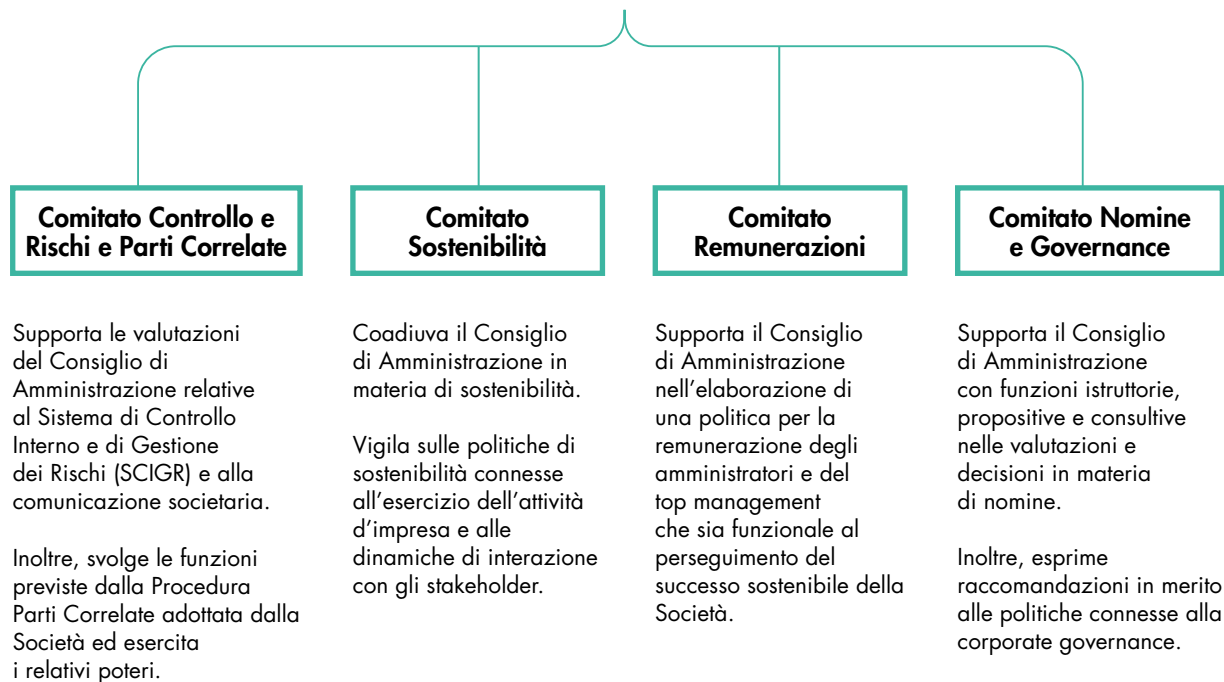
**Comitato Controllo e Rischi e Parti Correlate**

Supporta le valutazioni del Consiglio di Amministrazione relative al Sistema di Controllo Interno e di Gestione dei Rischi (SCIGR) e alla comunicazione societaria.

Inoltre, svolge le funzioni previste dalla Procedura Parti Correlate adottata dalla Società ed esercita i relativi poteri.

**Comitato Sostenibilità**

Coadiuva il Consiglio di Amministrazione in materia di sostenibilità.

Vigila sulle politiche di sostenibilità connesse all'esercizio dell'attività d'impresa e alle dinamiche di interazione con gli stakeholder.

**Comitato Remunerazioni**

Supporta il Consiglio di Amministrazione nell'elaborazione di una politica per la remunerazione degli amministratori e del top management che sia funzionale al perseguimento del successo sostenibile della Società.

**Comitato Nomine e Governance**

Supporta il Consiglio di Amministrazione con funzioni istruttorie, propositive e consultive nelle valutazioni e decisioni in materia di nomine.

Inoltre, esprime raccomandazioni in merito alle politiche connesse alla corporate governance.